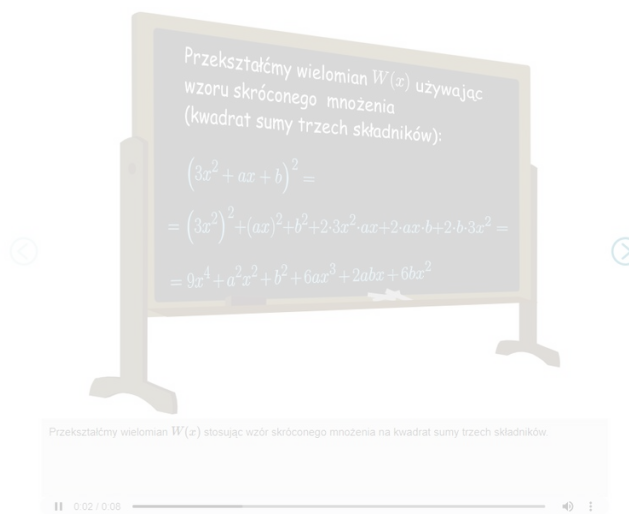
Przekształćmy wielomian $W(x)$ używając wzoru skróconego mnożenia (kwadrat sumy trzech składników):

$\left(3x^2+ax+b\right)^2=$

$=\left(3x^2\right)^2+(ax)^2+b^2+2\cdot3x^2\cdot ax+2\cdot ax\cdot b+2\cdot b\cdot3x^2=$

$=9x^4+a^2x^2+b^2+6ax^3+2abx+6bx^2$

Przekształćmy wielomian $W(x)$ stosując wzór skróconego mnożenia na kwadrat sumy trzech składników.

0:02 / 0:08